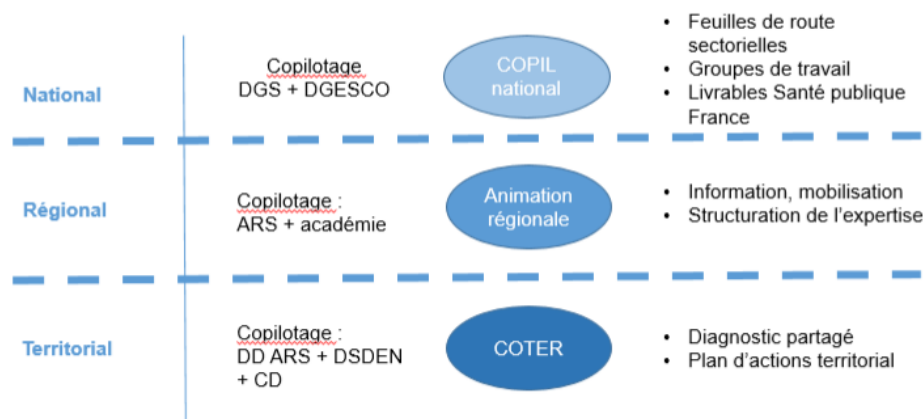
National

Copilotage
DGS + DGESCO

COPIL national

- Feuilles de route sectorielles
- Groupes de travail
- Livrables Santé publique France

Régional

Copilotage :
ARS + académie

Animation régionale

- Information, mobilisation
- Structuration de l'expertise

Territorial

Copilotage :
DD ARS + DSDEN + CD

COTER

- Diagnostic partagé
- Plan d'actions territorial